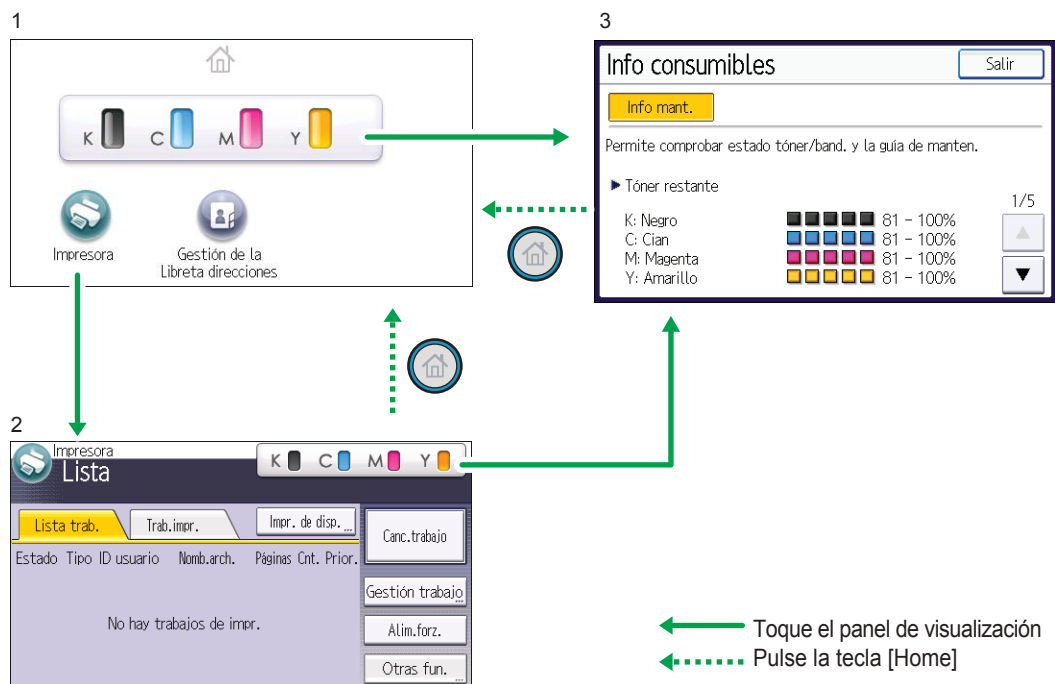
1

K C M Y

Impresora

Gestión de la Libreta direcciones

3

Info consumibles

Salir

Info mant.

Permite comprobar estado tóner/band. y la guia de manten.

▶ Tóner restante

1/5

K: Negro 81 – 100%
C: Cian 81 – 100%
M: Magenta 81 – 100%
Y: Amarillo 81 – 100%

2

Impresora
Lista

K C M Y

Lista trab.

Trab.impr.

Impr. de disp.

Canc.trabajo

Estado Tipo ID usuario Nomb.arch. Páginas Cnt. Prior.

Gestión trabajo

No hay trabajos de impr.

Alim.forz.

Otras fun.

Toque el panel de visualización

Pulse la tecla [Home]